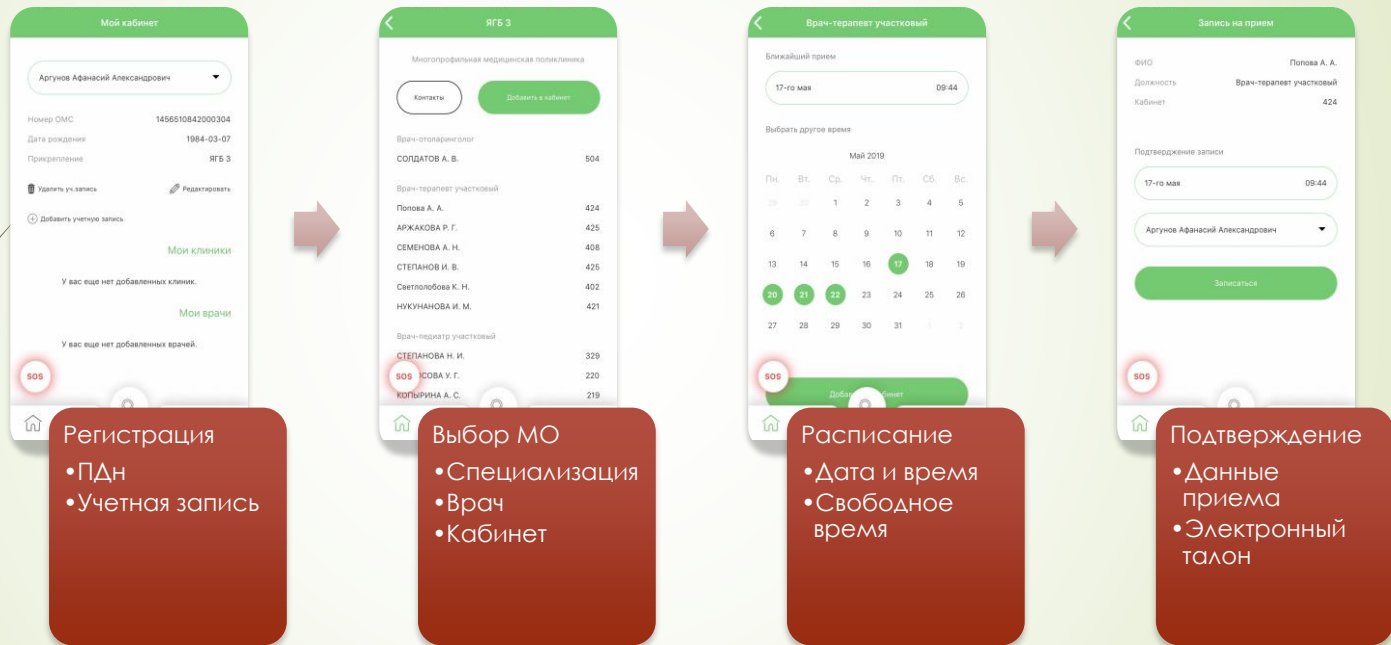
Мой кабинет

Аргунов Афанасий Александрович

Номер ОМС 1456510842000304
Дата рождения 1984-03-07
Прикрепление ЯГБ 3

Удалить уч.запись
Редактировать

Добавить учетную запись

Мои клиники

У вас еще нет добавленных клиник.

Мои врачи

У вас еще нет добавленных врачей.

SOS

Регистрация
•ПДн
•Учетная запись

ЯГБ 3

Многопрофильная медицинская поликлиника

Контакты
Добавить в кабинет

Врач-отоларинголог
СОЛДАТОВ А. В. 504

Врач-терапевт участковый
Попова А. А. 424
АРЖАКОВА Р. Г. 425
СЕМЕНОВА А. Н. 408
СТЕПАНОВ И. В. 425
Светлолобова К. Н. 402
НУКУНАНОВА И. М. 421

Врач-педиатр участковый
СТЕПАНОВА Н. И. 329
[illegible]СОВА У. Г. 220
КОПЫРИНА А. С. 219

SOS

Выбор МО
•Специализация
•Врач
•Кабинет

Врач-терапевт участковый

Ближайший прием
17-го мая 09:44

Выбрать другое время

Май 2019

| Пн. | Вт. | Ср. | Чт. | Пт. | Сб. | Вс. |
|---|---|---|---|---|---|---|
| 29 | 30 | 1 | 2 | 3 | 4 | 5 |
| 6 | 7 | 8 | 9 | 10 | 11 | 12 |
| 13 | 14 | 15 | 16 | 17 | 18 | 19 |
| 20 | 21 | 22 | 23 | 24 | 25 | 26 |
| 27 | 28 | 29 | 30 | 31 | 1 | 2 |

SOS

Добав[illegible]бинет

Расписание
•Дата и время
•Свободное время

Запись на прием

ФИО Попова А. А.
Должность Врач-терапевт участковый
Кабинет 424

Подтверждение записи
17-го мая 09:44

Аргунов Афанасий Александрович

Записаться

SOS

Подтверждение
•Данные приема
•Электронный талон